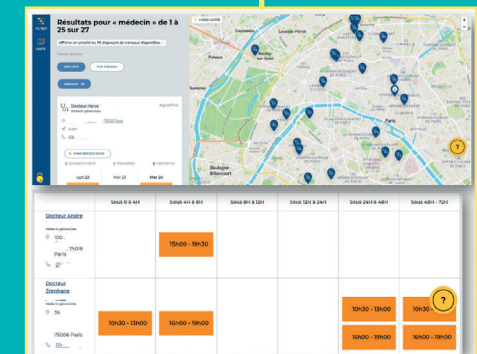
Résultats pour « médecin » de 1 à 25 sur 27

Afficher en priorité les PS disposant de créneaux disponibles

Docteur Hervé

75003 Paris

Lun 22
Mar 23
Mer 24

Levallois-Perret
Paris
Boulogne-Billancourt

?

| | Sous 0 à 4H | Sous 4H à 8H | Sous 8H à 12H | Sous 12H à 24H | Sous 24H à 48H | Sous 48H - 72H |
|---|---|---|---|---|---|---|
| Docteur André<br>Médecin généraliste<br>100<br>75008 Paris | | 15h00 - 19h30 | | | | |
| Docteur Stéphane<br>Médecin généraliste<br>56<br>75006 Paris | 10h30 - 13h00 | 16h00 - 19h00 | | | 10h30 - 13h00<br>16h00 - 19h00 | 10h30 -<br>16h00 - 19h00 |

?